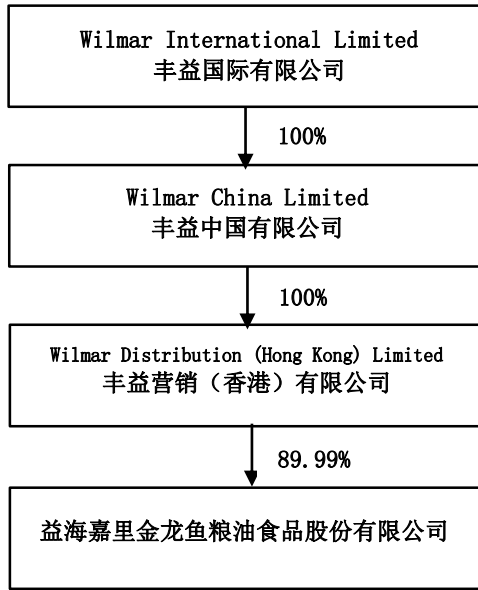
Wilmar International Limited
丰益国际有限公司

100%

Wilmar China Limited
丰益中国有限公司

100%

Wilmar Distribution (Hong Kong) Limited
丰益营销（香港）有限公司

89.99%

益海嘉里金龙鱼粮油食品股份有限公司